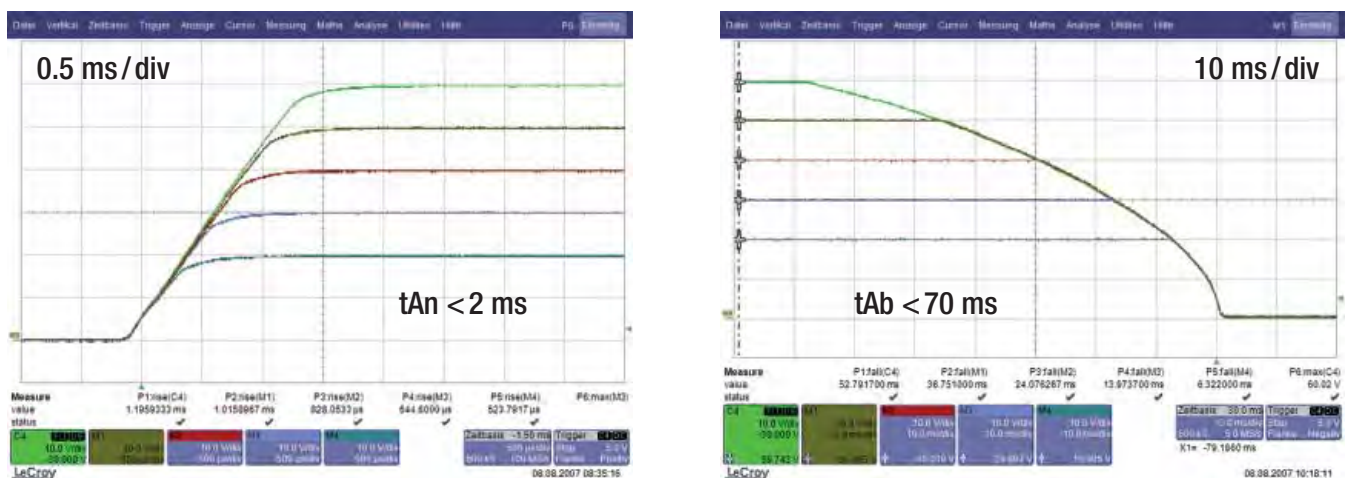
Datei Vertikal Zeitbasis Trigger Anzeige Cursor Messung Mathe Analyse Utilities Hilfe

0.5 ms / div

tAn < 2 ms

| Measure | P1:rise(C4) | P2:rise(M1) | P3:rise(M2) | P4:rise(M3) | P5:rise(M4) | P6:max(M2) |
|---|---|---|---|---|---|---|
| value | 1.1959333 ms | 1.0158967 ms | 828.0533 µs | 644.6000 µs | 523.7917 µs | |
| status | ✔ | ✔ | ✔ | ✔ | ✔ | |

C4 10.0 V/div -30.000 V
M1
M2 10.0 V/div 500 µs/div
M3 10.0 V/div 500 µs/div
M4 10.0 V/div 500 µs/div
Zeitbasis -1.50 ms Trigger
LeCroy
08.08.2007 08:35:16

Datei Vertikal Zeitbasis Trigger Anzeige Cursor Messung Mathe Analyse Utilities Hilfe

10 ms / div

tAb < 70 ms

| Measure | P1:fall(C4) | P2:fall(M1) | P3:fall(M2) | P4:fall(M3) | P5:fall(M4) | P6:max(C4) |
|---|---|---|---|---|---|---|
| value | 52.791700 ms | 36.751000 ms | 24.076267 ms | 13.973700 ms | 6.322000 ms | 60.02 V |
| status | ✔ | ✔ | ✔ | ✔ | ✔ | ✔ |

C4 10.0 V/div -30.000 V
M1
M2 10.0 V/div 10.0 ms/div
M3 10.0 V/div 10.0 ms/div
M4 10.0 V/div 10.0 ms/div
Zeitbasis 30.0 ms Trigger
10.0 ms/div 5.0 MS/s
X1= -79.1960 ms
LeCroy
08.08.2007 10:18:11